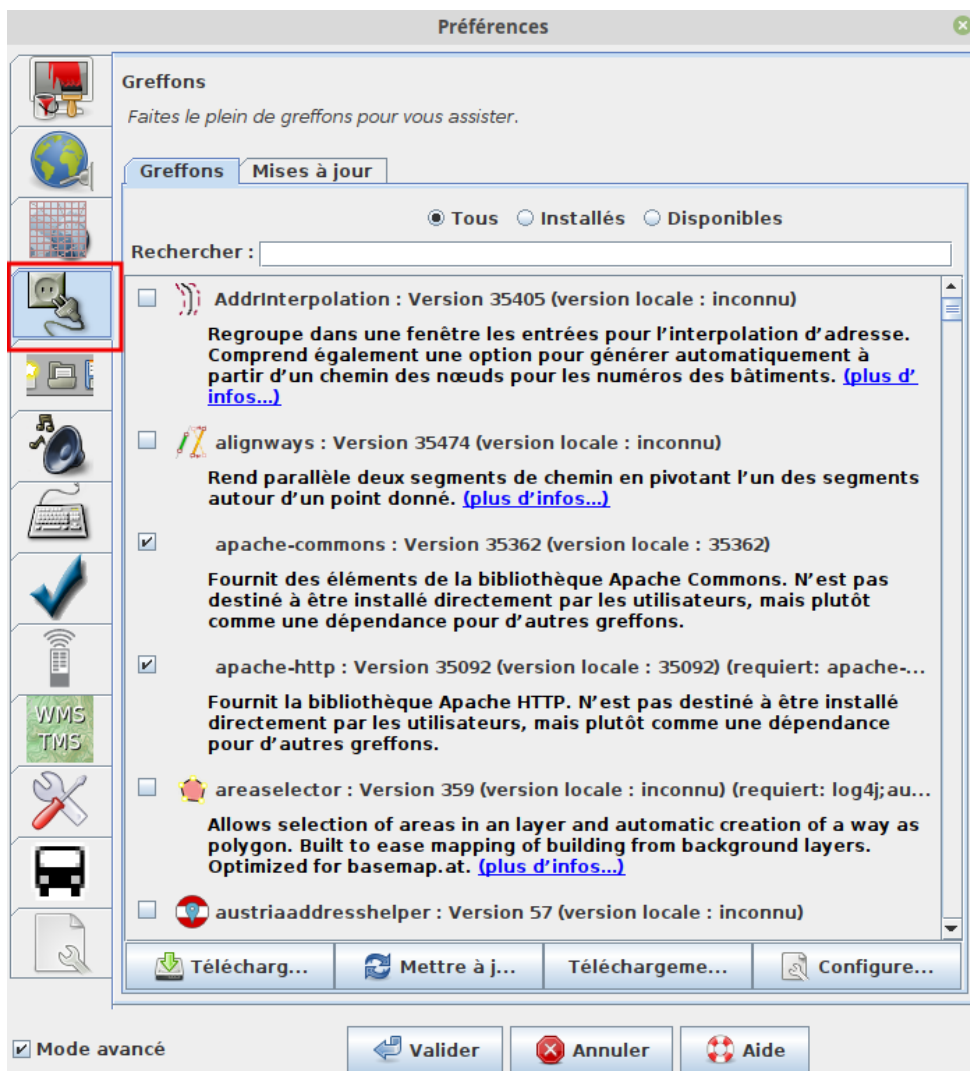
Préférences

Greffons

Faites le plein de greffons pour vous assister.

Greffons | Mises à jour

Tous   Installés   Disponibles

Rechercher :

AddrInterpolation : Version 35405 (version locale : inconnu)

Regroupe dans une fenêtre les entrées pour l'interpolation d'adresse. Comprend également une option pour générer automatiquement à partir d'un chemin des nœuds pour les numéros des bâtiments. (plus d' infos...)

alignways : Version 35474 (version locale : inconnu)

Rend parallèle deux segments de chemin en pivotant l'un des segments autour d'un point donné. (plus d'infos...)

apache-commons : Version 35362 (version locale : 35362)

Fournit des éléments de la bibliothèque Apache Commons. N'est pas destiné à être installé directement par les utilisateurs, mais plutôt comme une dépendance pour d'autres greffons.

apache-http : Version 35092 (version locale : 35092) (requiert: apache-...

Fournit la bibliothèque Apache HTTP. N'est pas destiné à être installé directement par les utilisateurs, mais plutôt comme une dépendance pour d'autres greffons.

areaselector : Version 359 (version locale : inconnu) (requiert: log4j;au...

Allows selection of areas in an layer and automatic creation of a way as polygon. Built to ease mapping of building from background layers. Optimized for basemap.at. (plus d'infos...)

austriaaddresshelper : Version 57 (version locale : inconnu)

Télécharg... | Mettre à j... | Téléchargeme... | Configure...

WMS TMS

Mode avancé

Valider | Annuler | Aide